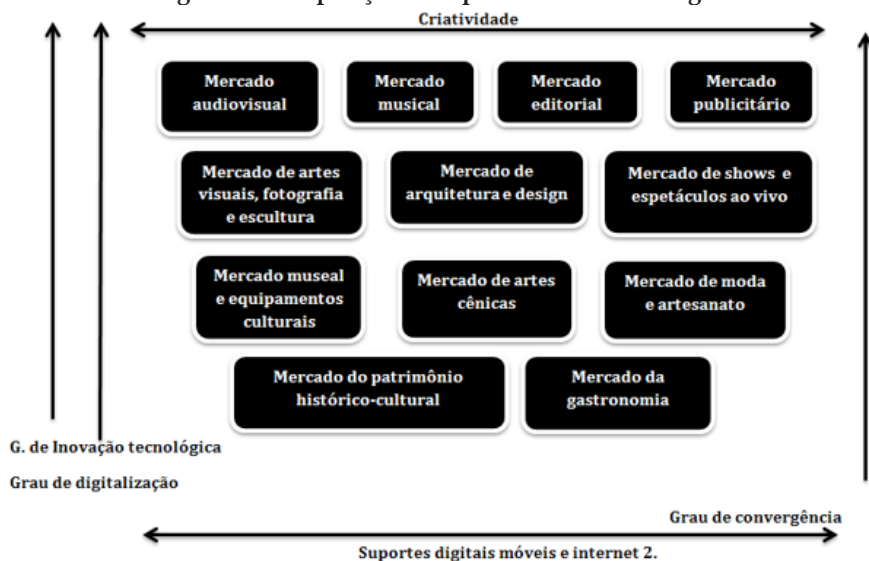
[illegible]

Criatividade

Mercado audiovisual

Mercado musical

Mercado editorial

Mercado publicitário

Mercado de artes visuais, fotografia e escultura

Mercado de arquitetura e design

Mercado de shows e espetáculos ao vivo

Mercado museal e equipamentos culturais

Mercado de artes cênicas

Mercado de moda e artesanato

Mercado do patrimônio histórico-cultural

Mercado da gastronomia

G. de Inovação tecnológica

Grau de digitalização

Grau de convergência

Suportes digitais móveis e internet 2.